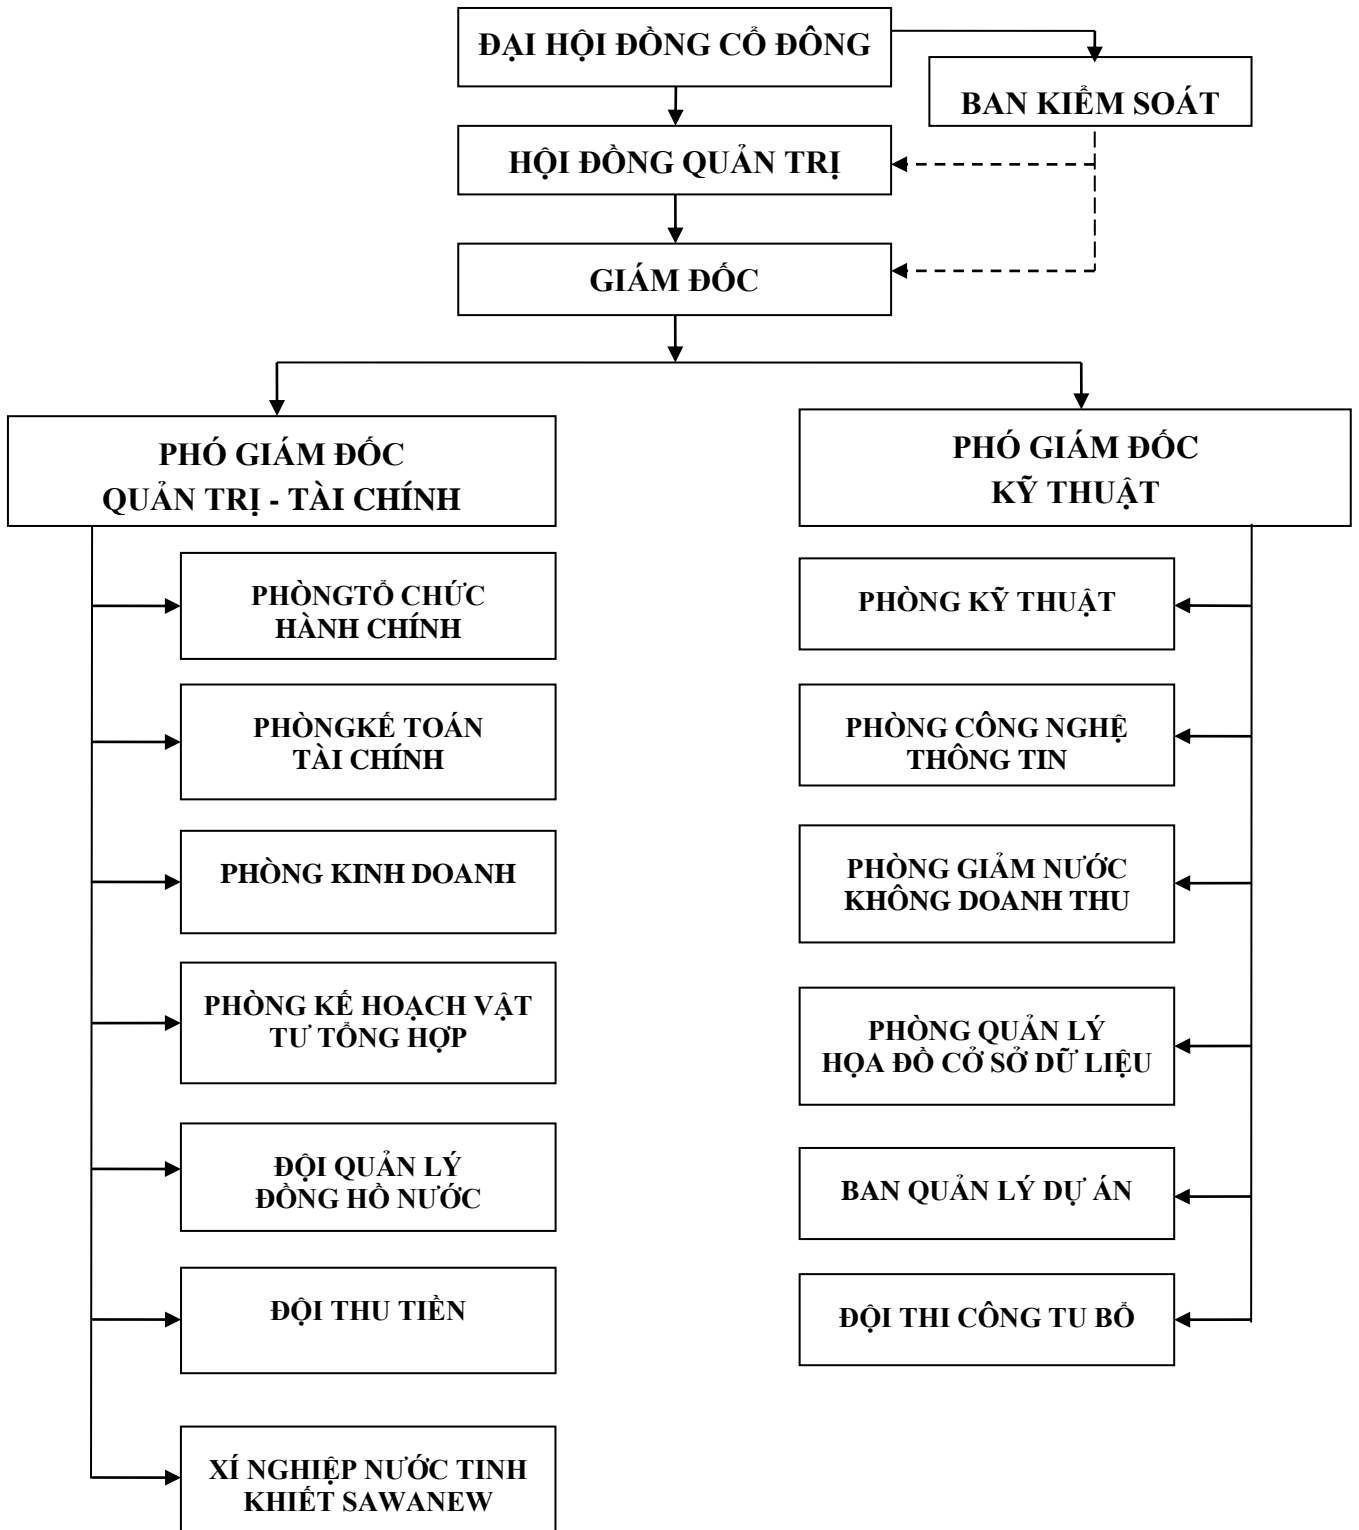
ĐẠI HỘI ĐỒNG CỔ ĐÔNG

BAN KIỂM SOÁT

HỘI ĐỒNG QUẢN TRỊ

GIÁM ĐỐC

PHÓ GIÁM ĐỐC
QUẢN TRỊ - TÀI CHÍNH

PHÒNGTỔ CHỨC
HÀNH CHÍNH

PHÒNGKẾ TOÁN
TÀI CHÍNH

PHÒNG KINH DOANH

PHÒNG KẾ HOẠCH VẬT TƯ TỔNG HỢP

ĐỘI QUẢN LÝ
ĐỒNG HỒ NƯỚC

ĐỘI THU TIỀN

XÍ NGHIỆP NƯỚC TINH KHIẾT SAWANEW

PHÓ GIÁM ĐỐC
KỸ THUẬT

PHÒNG KỸ THUẬT

PHÒNG CÔNG NGHỆ
THÔNG TIN

PHÒNG GIẢM NƯỚC
KHÔNG DOANH THU

PHÒNG QUẢN LÝ
HỌA ĐỒ CƠ SỞ DỮ LIỆU

BAN QUẢN LÝ DỰ ÁN

ĐỘI THI CÔNG TU BỔ